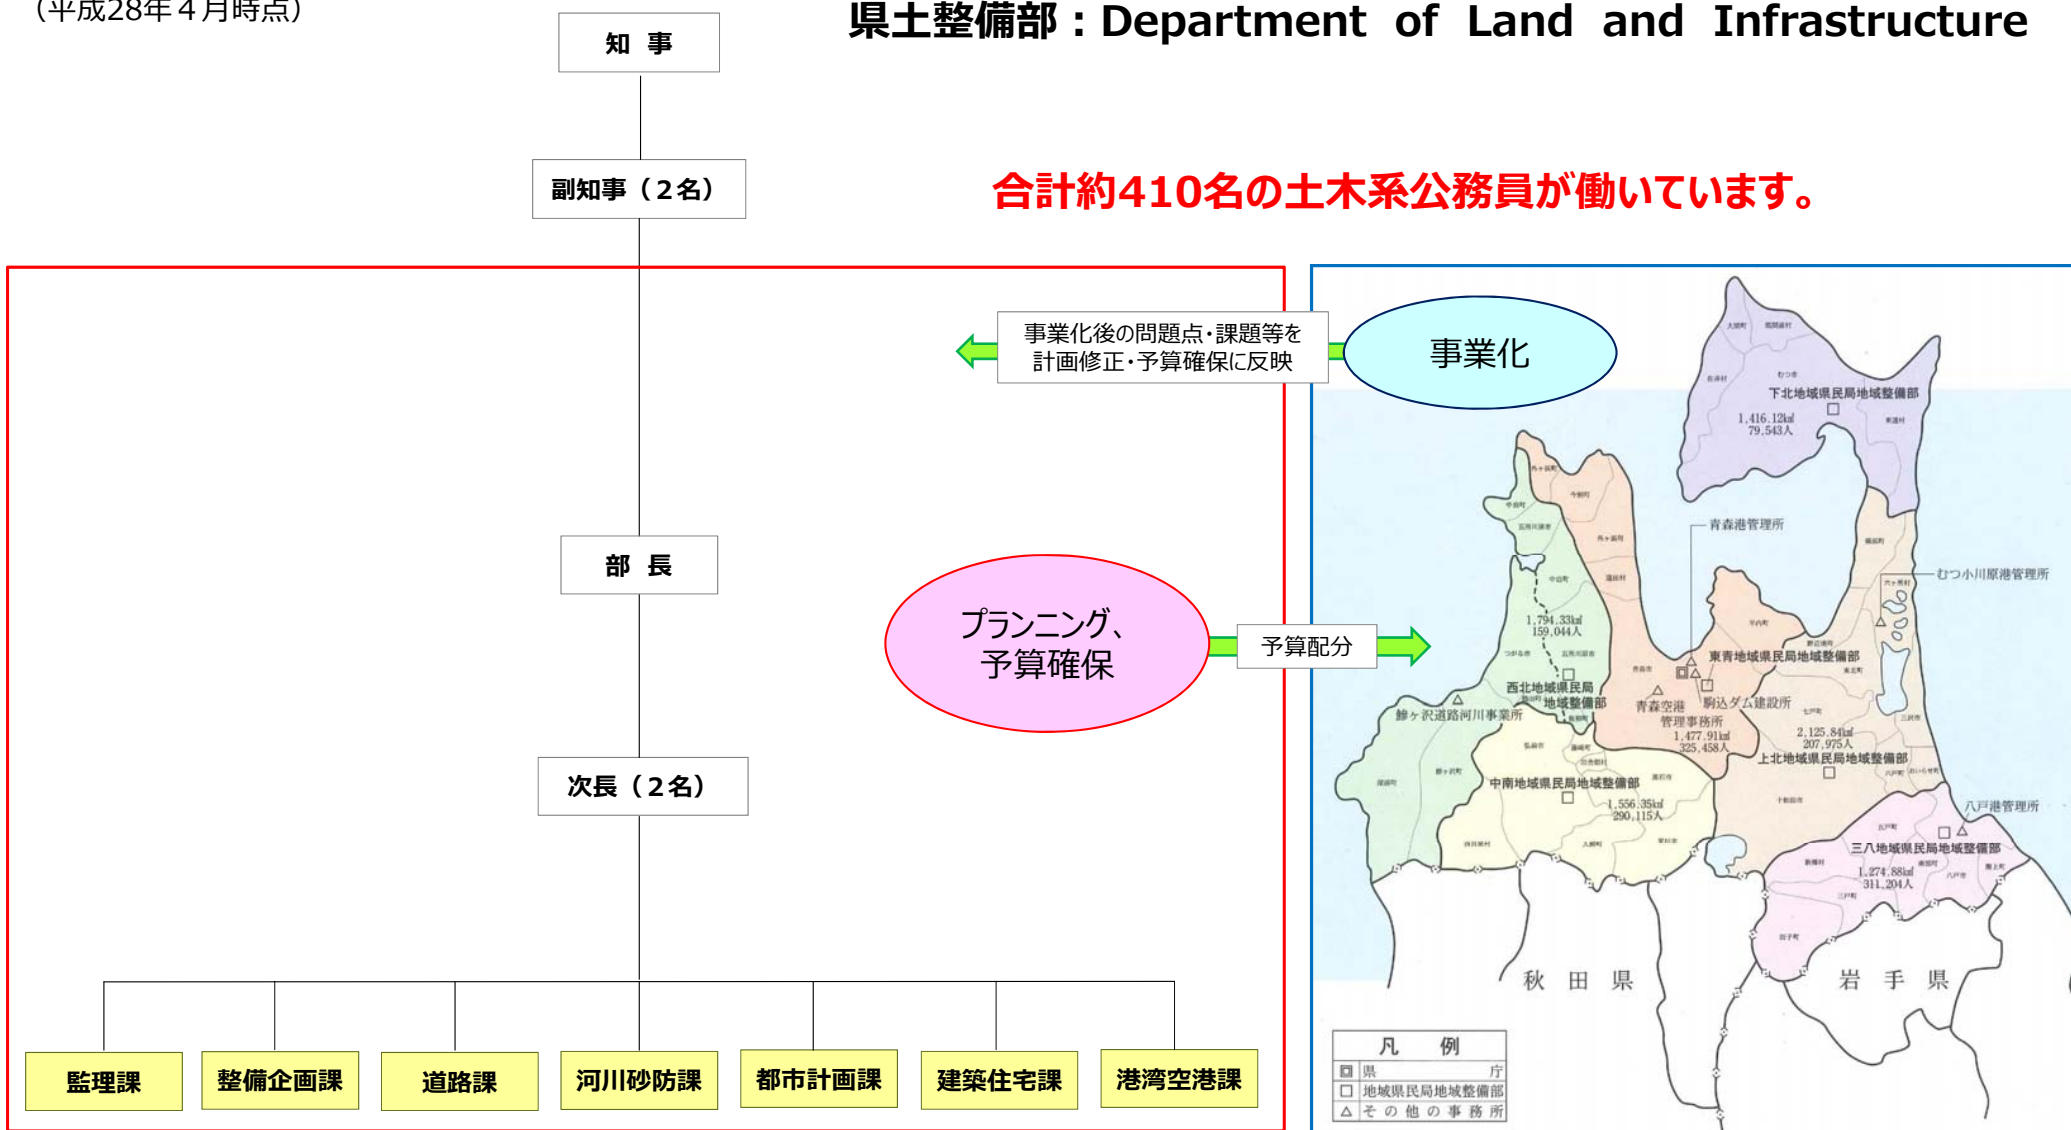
（平成28年４月時点）

県土整備部：Department of Land and Infrastructure

知 事

副知事（２名）

合計約410名の土木系公務員が働いています。

事業化後の問題点・課題等を計画修正・予算確保に反映

事業化

部 長

プランニング、予算確保

予算配分

次長（２名）

監理課

整備企画課

道路課

河川砂防課

都市計画課

建築住宅課

港湾空港課

下北地域県民局地域整備部
1,416.12㎢
79,543人

青森港管理所

むつ小川原港管理所

1,794.33㎢
159,044人

東青地域県民局地域整備部

西北地域県民局地域整備部

鰺ヶ沢道路河川事業所

青森空港管理事務所

駒込ダム建設所

1,477.91㎢
325,458人

2,125.84㎢
207,975人

上北地域県民局地域整備部

中南地域県民局地域整備部

1,556.35㎢
290,115人

八戸港管理所

三八地域県民局地域整備部

1,274.88㎢
311,204人

秋 田 県

岩 手 県

凡 例
県 庁
地域県民局地域整備部
その他の事務所